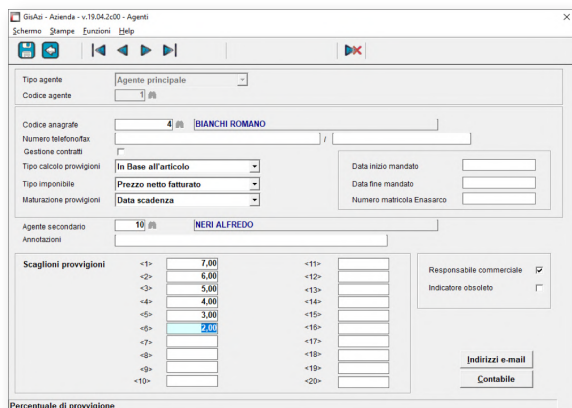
GisAzi - Azienda - v.19.04.2c00 - Agenti

Schermo Stampe Funzioni Help

Tipo agente: Agente principale
Codice agente: 1

Codice anagrafe: 4 BIANCHI ROMANO
Numero telefono/fax: /
Gestione contratti
Tipo calcolo provvigioni: In Base all'articolo
Tipo imponibile: Prezzo netto fatturato
Maturazione provvigioni: Data scadenza
Data inizio mandato
Data fine mandato
Numero matricola Enasarco

Agente secondario: 10 NERI ALFREDO
Annotazioni

Scaglioni provvigioni

| | | | |
|---|---|---|---|
| <1> | 7,00 | <11> | |
| <2> | 6,00 | <12> | |
| <3> | 5,00 | <13> | |
| <4> | 4,00 | <14> | |
| <5> | 3,00 | <15> | |
| <6> | 2,00 | <16> | |
| <7> | | <17> | |
| <8> | | <18> | |
| <9> | | <19> | |
| <10> | | <20> | |

Responsabile commerciale
Indicatore obsoleto

Indirizzi e-mail
Contabile

Percentuale di provvigione